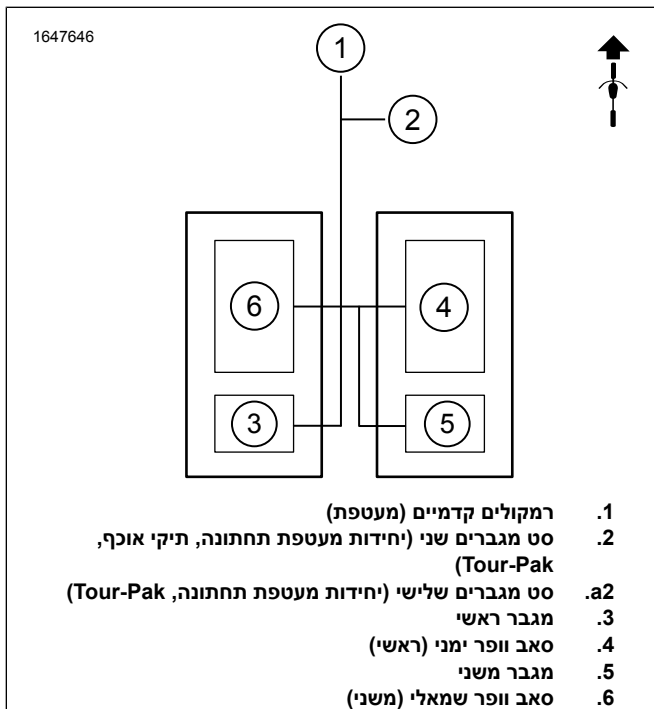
1647646

1

2

6

4

3

5

1. רמקולים קדמיים (מעטפת)
2. סט מגברים שני (יחידות מעטפת תחתונה, תיקי אוכף, Tour-Pak)
2a. סט מגברים שלישי (יחידות מעטפת תחתונה, Tour-Pak)
3. מגבר ראשי
4. סאב וופר ימני (ראשי)
5. מגבר משני
6. סאב וופר שמאלי (משני)